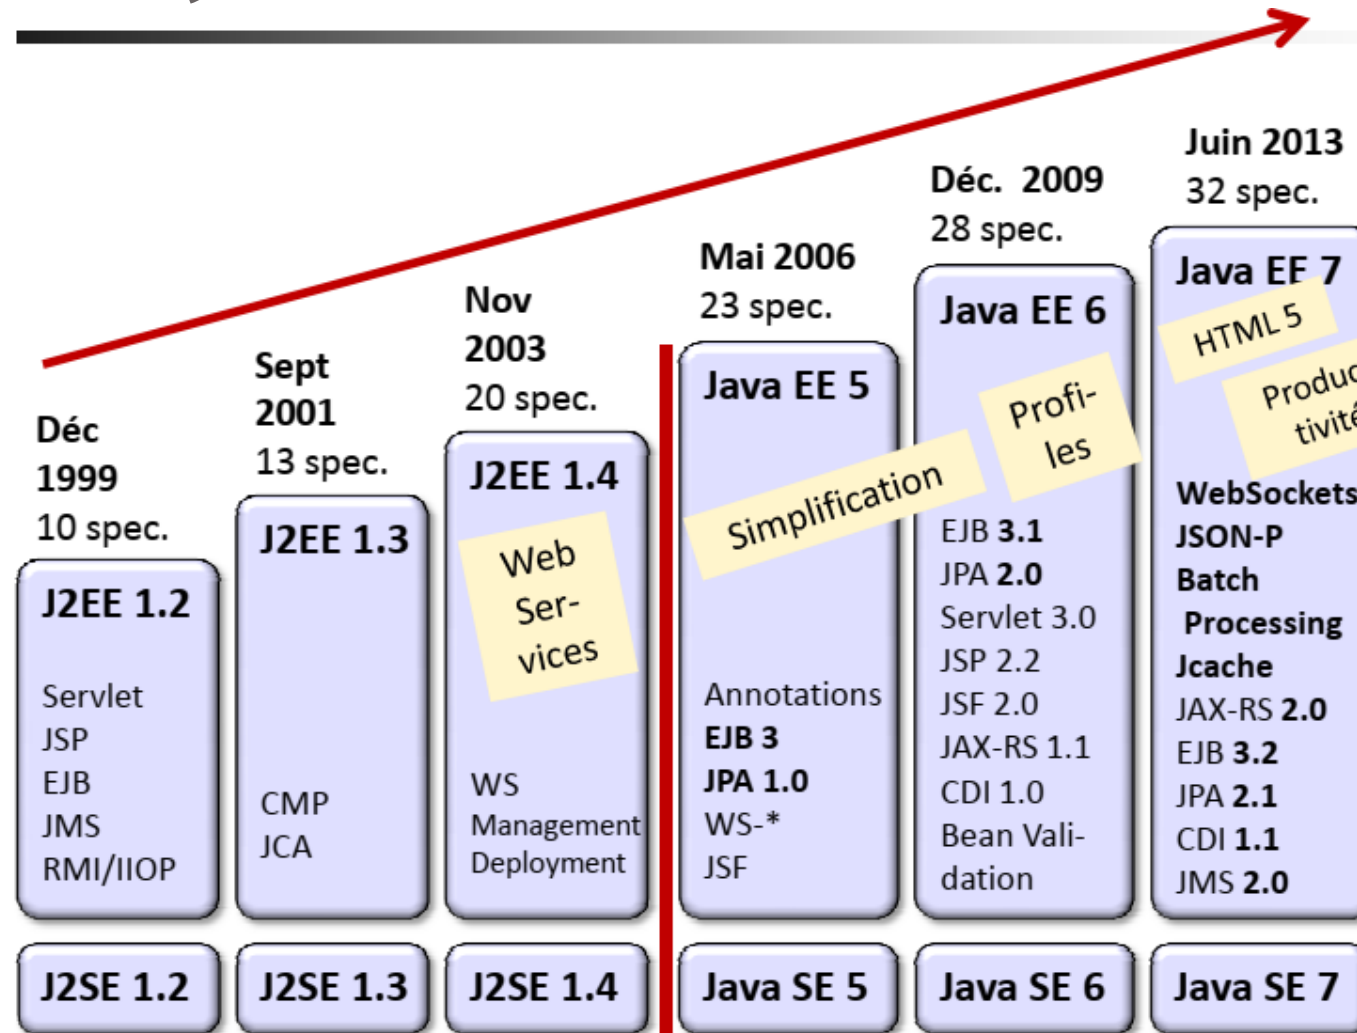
Déc 1999
10 spec.

J2EE 1.2

Servlet
JSP
EJB
JMS
RMI/IIOP

J2SE 1.2

Sept 2001
13 spec.

J2EE 1.3

CMP
JCA

J2SE 1.3

Nov 2003
20 spec.

J2EE 1.4

Web Services

WS
Management
Deployment

J2SE 1.4

Mai 2006
23 spec.

Java EE 5

Simplification

Annotations
EJB 3
JPA 1.0
WS-*
JSF

Java SE 5

Déc. 2009
28 spec.

Java EE 6

Profiles

EJB 3.1
JPA 2.0
Servlet 3.0
JSP 2.2
JSF 2.0
JAX-RS 1.1
CDI 1.0
Bean Validation

Java SE 6

Juin 2013
32 spec.

Java EE 7

HTML 5

Produc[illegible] tivit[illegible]

WebSockets
JSON-P
Batch Processing
Jcache
JAX-RS 2.0
EJB 3.2
JPA 2.1
CDI 1.1
JMS 2.0

Java SE 7